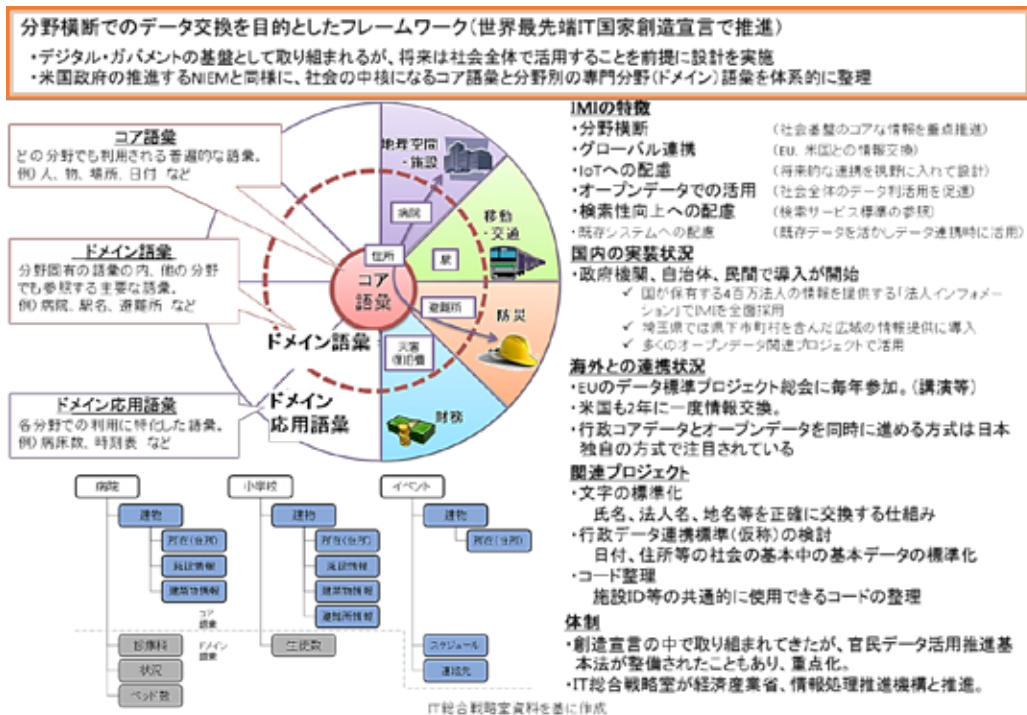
分野横断でのデータ交換を目的としたフレームワーク（世界最先端IT国家創造宣言で推進）

・デジタル・ガバメントの基盤として取り組まれるが、将来は社会全体で活用することを前提に設計を実施
・米国政府の推進するNIEMと同様に、社会の中核になるコア語彙と分野別の専門分野（ドメイン）語彙を体系的に整理

コア語彙
どの分野でも利用される普遍的な語彙。
例）人、物、場所、日付 など

ドメイン語彙
分野固有の語彙の内、他の分野でも参照する主要な語彙。
例）病院、駅名、避難所 など

ドメイン応用語彙
各分野での利用に特化した語彙。
例）病床数、時刻表 など

地理空間・施設
病院
住所
駅
移動・交通
コア語彙
避難所
防災
災害復旧費
財務
ドメイン語彙
ドメイン応用語彙

病院
建物
所在（住所）
施設情報
建築物情報
コア語彙
ドメイン語彙
診療科
状況
ベッド数

小学校
建物
所在（住所）
施設情報
建築物情報
避難所情報
生徒数

イベント
建物
所在（住所）
スケジュール
連絡先

IT総合戦略室資料を基に作成

IMIの特徴
・分野横断 （社会基盤のコアな情報を重点推進）
・グローバル連携 （EU、米国との情報交換）
・IoTへの配慮 （将来的な連携を視野に入れて設計）
・オープンデータでの活用 （社会全体のデータ利活用を促進）
・検索性向上への配慮 （検索サービス標準の参照）
・既存システムへの配慮 （既存データを活かしデータ連携時に活用）

国内の実装状況
・政府機関、自治体、民間で導入が開始
✓ 国が保有する4百万法人の情報を提供する「法人インフォメーション」でIMIを全面採用
✓ 埼玉県では県下市町村を含んだ広域の情報提供に導入
✓ 多くのオープンデータ関連プロジェクトで活用

海外との連携状況
・EUのデータ標準プロジェクト総会に毎年参加。（講演等）
・米国も2年に一度情報交換。
・行政コアデータとオープンデータを同時に進める方式は日本独自の方式で注目されている

関連プロジェクト
・文字の標準化
氏名、法人名、地名等を正確に交換する仕組み
・行政データ連携標準（仮称）の検討
日付、住所等の社会の基本中の基本データの標準化
・コード整理
施設ID等の共通的に使用できるコードの整理

体制
・創造宣言の中で取り組まれてきたが、官民データ活用推進基本法が整備されたこともあり、重点化。
・IT総合戦略室が経済産業省、情報処理推進機構と推進。